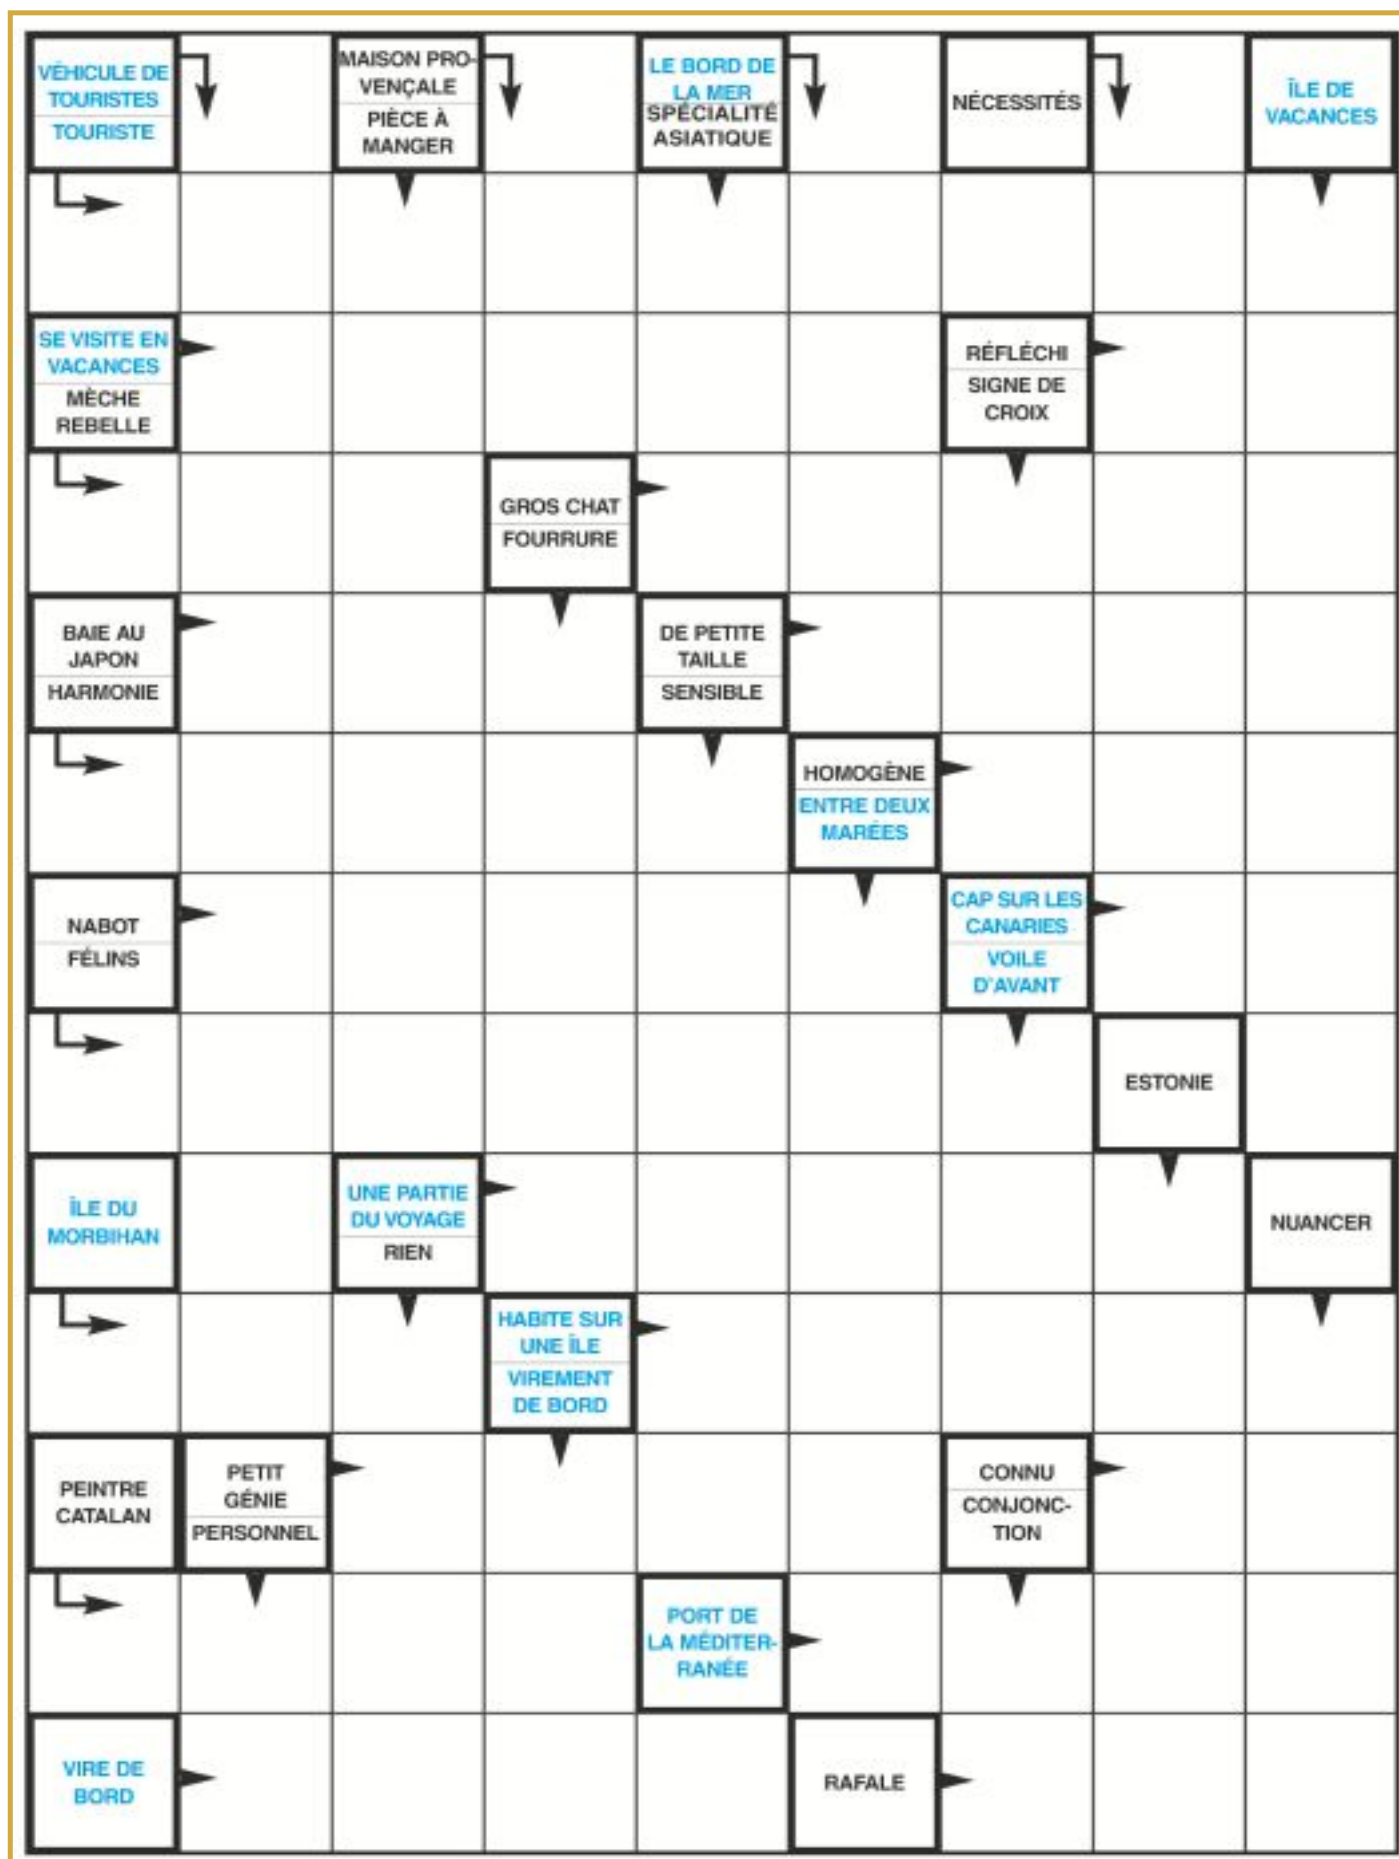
VÉHICULE DE TOURISTES
TOURISTE

MAISON PROVENÇALE
PIÈCE À MANGER

LE BORD DE LA MER
SPÉCIALITÉ ASIATIQUE

NÉCESSITÉS

ÎLE DE VACANCES

SE VISITE EN VACANCES
MÈCHE REBELLE

RÉFLÉCHI
SIGNE DE CROIX

GROS CHAT
FOURRURE

BAIE AU JAPON
HARMONIE

DE PETITE TAILLE
SENSIBLE

HOMOGÈNE
ENTRE DEUX MARÉES

NABOT
FÉLINS

CAP SUR LES CANARIES
VOILE D'AVANT

ESTONIE

ÎLE DU MORBIHAN

UNE PARTIE DU VOYAGE
RIEN

NUANCER

HABITE SUR UNE ÎLE
VIREMENT DE BORD

PEINTRE CATALAN

PETIT GÉNIE
PERSONNEL

CONNU
CONJONCTION

PORT DE LA MÉDITERRANÉE

VIRE DE BORD

RAFALE